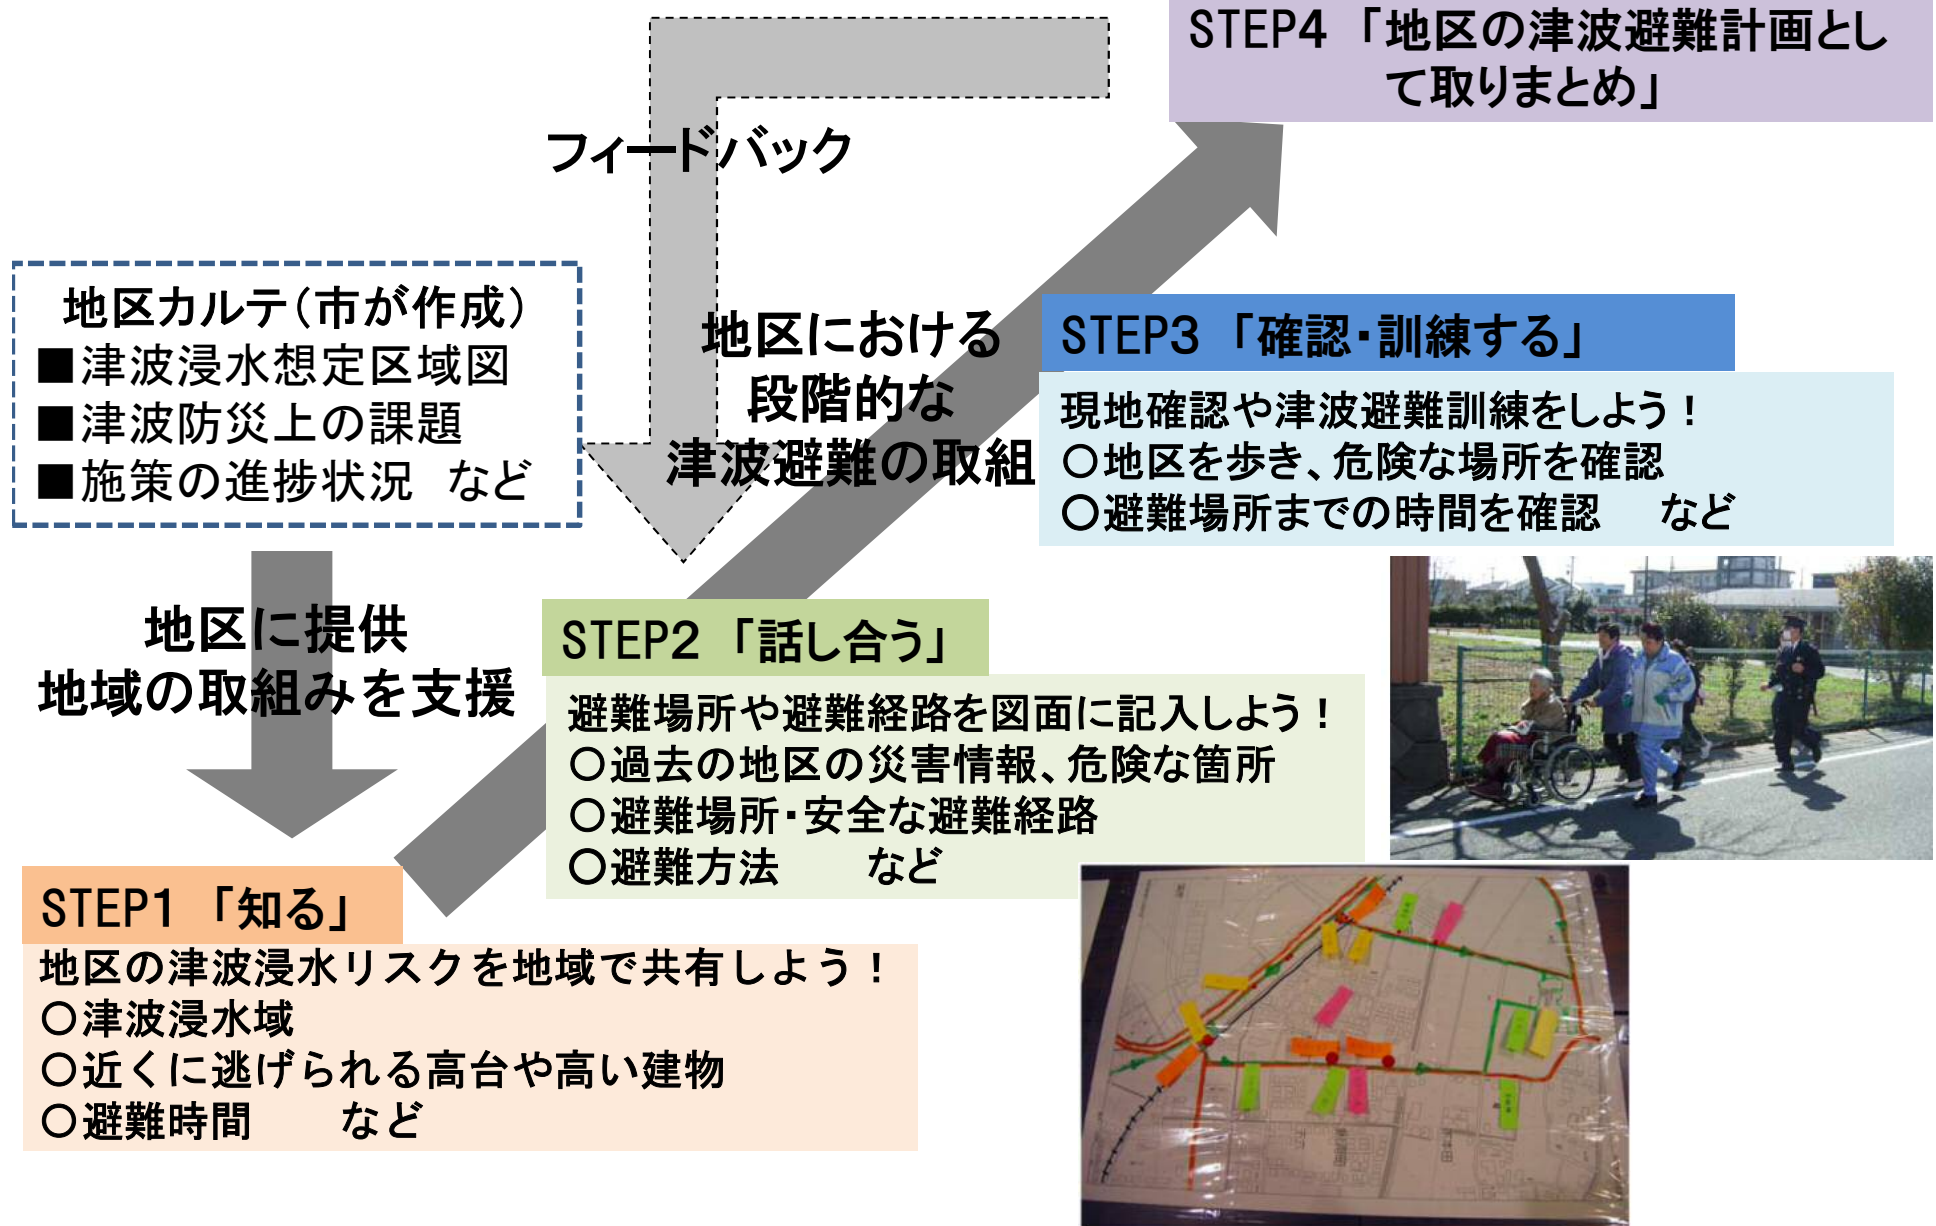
STEP4 「地区の津波避難計画として取りまとめ」

フィードバック

地区カルテ（市が作成）
■津波浸水想定区域図
■津波防災上の課題
■施策の進捗状況　など

地区における
段階的な
津波避難の取組

STEP3 「確認・訓練する」
現地確認や津波避難訓練をしよう！
○地区を歩き、危険な場所を確認
○避難場所までの時間を確認　　など

地区に提供
地域の取組みを支援

STEP2 「話し合う」
避難場所や避難経路を図面に記入しよう！
○過去の地区の災害情報、危険な箇所
○避難場所・安全な避難経路
○避難方法　　など

STEP1 「知る」
地区の津波浸水リスクを地域で共有しよう！
○津波浸水域
○近くに逃げられる高台や高い建物
○避難時間　　など